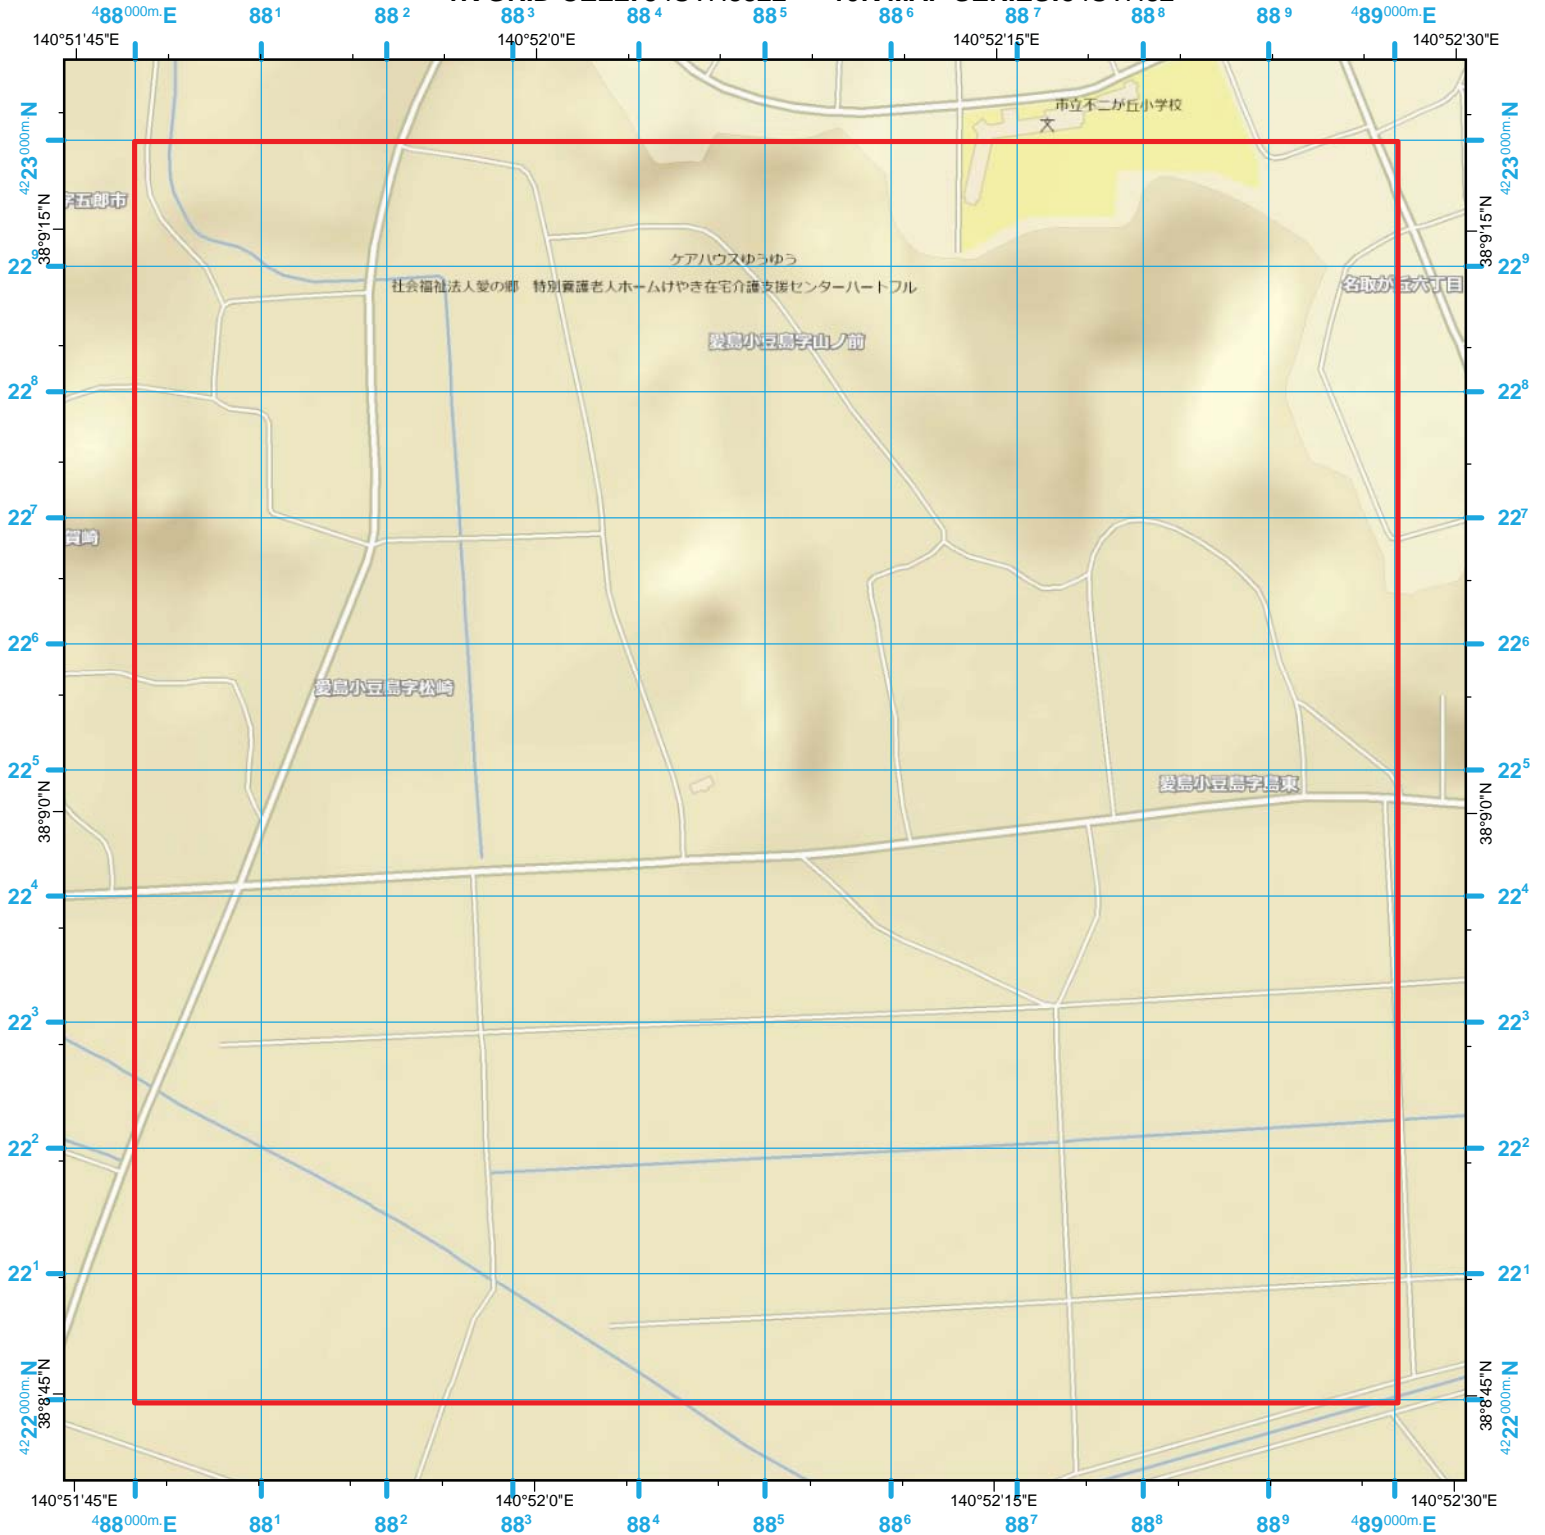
$^{4}$88$^{000m.}$E 88$^{1}$ 88$^{2}$ 88$^{3}$ 88$^{4}$ 88$^{5}$ 88$^{6}$ 88$^{7}$ 88$^{8}$ 88$^{9}$ $^{4}$89$^{000m.}$E

140°51'45"E 140°52'0"E 140°52'15"E 140°52'30"E

$^{42}$23$^{000m.}$N

38°9'15"N

22$^{9}$
22$^{8}$
22$^{7}$
22$^{6}$
22$^{5}$

38°9'0"N

22$^{4}$
22$^{3}$
22$^{2}$
22$^{1}$

38°8'45"N

$^{42}$22$^{000m.}$N

市立不二が丘小学校

文

字五郎市

ケアハウスゆうゆう

社会福祉法人愛の郷　特別養護老人ホームけやき在宅介護支援センターハートフル

名取が丘六丁目

愛島小豆島字山ノ前

賀崎

愛島小豆島字松崎

愛島小豆島字島東

140°51'45"E 140°52'0"E 140°52'15"E 140°52'30"E

$^{4}$88$^{000m.}$E 88$^{1}$ 88$^{2}$ 88$^{3}$ 88$^{4}$ 88$^{5}$ 88$^{6}$ 88$^{7}$ 88$^{8}$ 88$^{9}$ $^{4}$89$^{000m.}$E